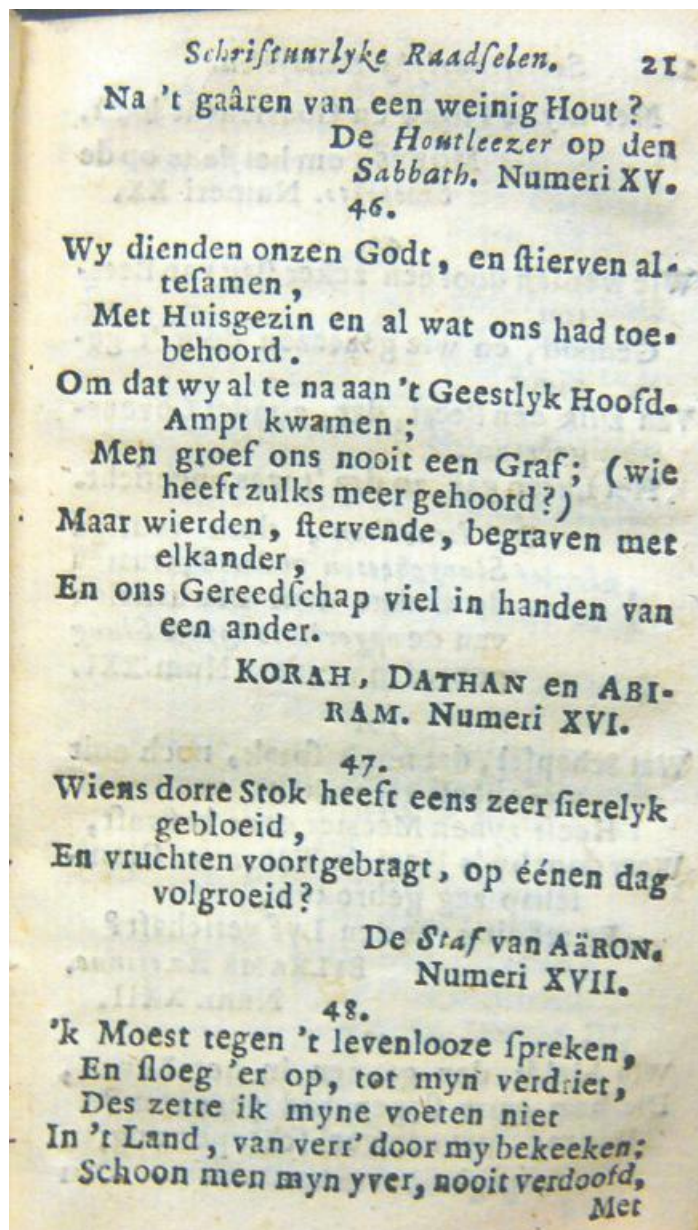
Schriftuurlyke Raadselen. 21

Na 't gaâren van een weinig Hout?
De Houtleezer op den Sabbath. Numeri XV.

46.

Wy dienden onzen Godt, en ftierven altesamen,
Met Huisgezin en al wat ons had toebehoord.
Om dat wy al te na aan 't Geestlyk Hoofd-Ampt kwamen;
Men groef ons nooit een Graf; (wie heeft zulks meer gehoord?)
Maar wierden, ftervende, begraven met elkander,
En ons Gereedfchap viel in handen van een ander.

KORAH, DATHAN en ABIRAM. Numeri XVI.

47.

Wiens dorre Stok heeft eens zeer fierelyk gebloeid,
En vruchten voortgebragt, op éénen dag volgroeid?

De Staf van AÄRON. Numeri XVII.

48.

'k Moest tegen 't levenlooze fpreken,
En floeg 'er op, tot myn verdriet,
Des zette ik myne voeten niet
In 't Land, van verr' door my bekeeken;
Schoon men myn yver, nooit verdoofd,
Met